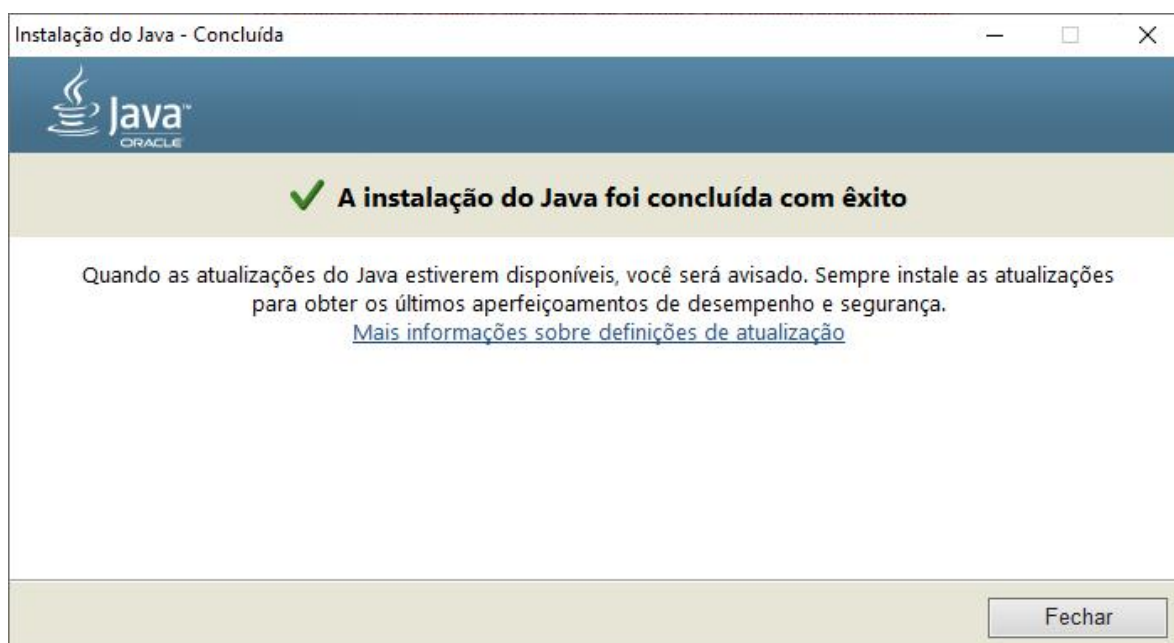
Instalação do Java - Concluída

Java™
ORACLE

A instalação do Java foi concluída com êxito

Quando as atualizações do Java estiverem disponíveis, você será avisado. Sempre instale as atualizações para obter os últimos aperfeiçoamentos de desempenho e segurança.
Mais informações sobre definições de atualização

Fechar